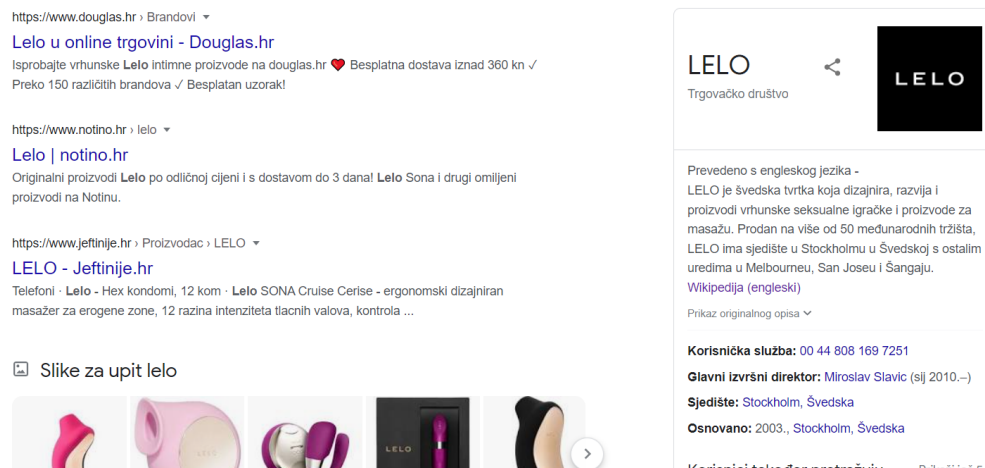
https://www.douglas.hr › Brandovi

Lelo u online trgovini - Douglas.hr

Isprobajte vrhunske Lelo intimne proizvode na douglas.hr ❤ Besplatna dostava iznad 360 kn ✓ Preko 150 različitih brandova ✓ Besplatan uzorak!

https://www.notino.hr › lelo

Lelo | notino.hr

Originalni proizvodi Lelo po odličnoj cijeni i s dostavom do 3 dana! Lelo Sona i drugi omiljeni proizvodi na Notinu.

https://www.jeftinije.hr › Proizvodac › LELO

LELO - Jeftinije.hr

Telefoni · Lelo - Hex kondomi, 12 kom · Lelo SONA Cruise Cerise - ergonomski dizajniran masažer za erogene zone, 12 razina intenziteta tlacnih valova, kontrola ...

Slike za upit lelo

LELO

LELO

Trgovačko društvo

LELO

Prevedeno s engleskog jezika - LELO je švedska tvrtka koja dizajnira, razvija i proizvodi vrhunske seksualne igračke i proizvode za masažu. Prodan na više od 50 međunarodnih tržišta, LELO ima sjedište u Stockholmu u Švedskoj s ostalim uredima u Melbourneu, San Joseu i Šangaju. Wikipedija (engleski)

Prikaz originalnog opisa

Korisnička služba: 00 44 808 169 7251

Glavni izvršni direktor: Miroslav Slavic (sij 2010.–)

Sjedište: Stockholm, Švedska

Osnovano: 2003., Stockholm, Švedska

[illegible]